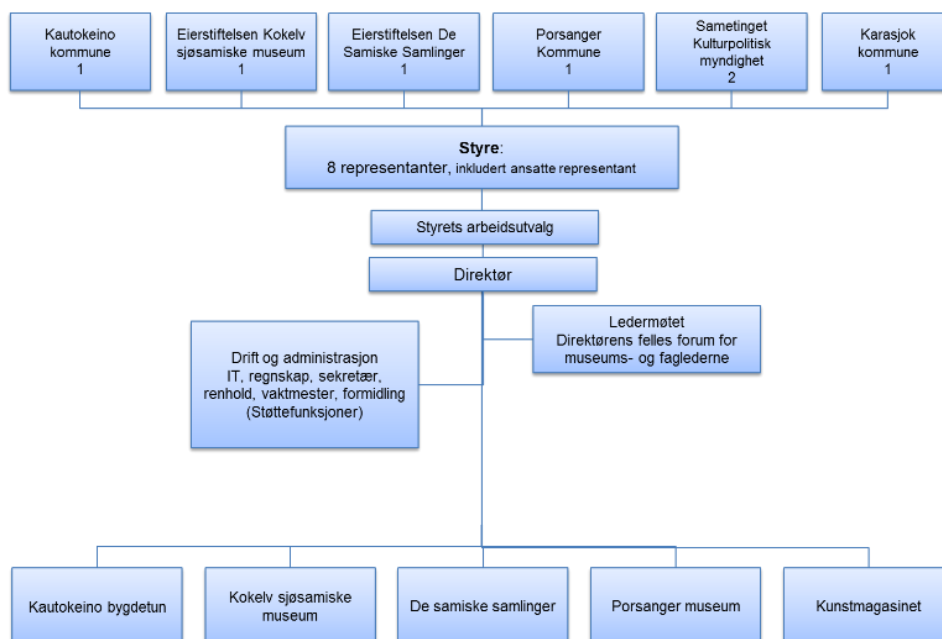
Kautokeino kommune
1

Eierstiftelsen Kokelv sjøsamiske museum
1

Eierstiftelsen De Samiske Samlinger
1

Porsanger Kommune
1

Sametinget Kulturpolitisk myndighet
2

Karasjok kommune
1

Styre:
8 representanter, inkludert ansatte representant

Styrets arbeidsutvalg

Direktør

Drift og administrasjon
IT, regnskap, sekretær, renhold, vaktmester, formidling (Støttefunksjoner)

Ledermøtet
Direktørens felles forum for museums- og faglederne

Kautokeino bygdetun

Kokelv sjøsamiske museum

De samiske samlinger

Porsanger museum

Kunstmagasinet